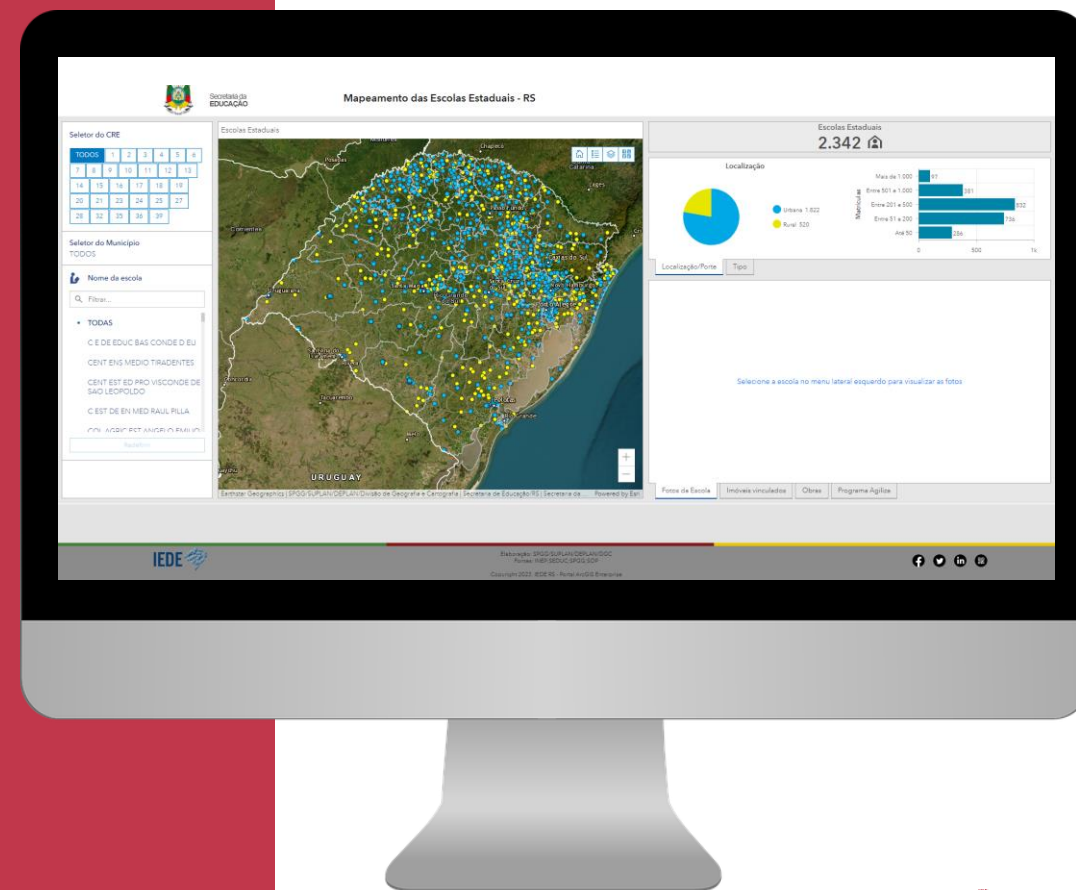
Secretaria da EDUCAÇÃO

Mapeamento das Escolas Estaduais - RS

Seletor do CRE

TODOS 1 2 3 4 5 6
7 8 9 10 11 12 13
14 15 16 17 18 19
20 21 23 24 25 27
28 32 35 36 39

Seletor do Município
TODOS

Nome da escola

Filtrar...

• TODAS
C E DE EDUC BAS CONDE D EU
CENT ENS MEDIO TIRADENTES
CENT EST ED PRO VISCONDE DE SAO LEOPOLDO
C EST DE EN MED RAUL PILLA
COL AGRIC EST ANGELO EMILIO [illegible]

Escolas Estaduais

URUGUAY

Earthstar Geographics | SPGG/SUPLAN/DEPLAN/Divisão de Geografia e Cartografia | Secretaria de Educação/RS | Secretaria de ... Powered by Esri

Escolas Estaduais
2.342

Localização

Urbano 1.822
Rural 520

Matrículas
Mais de 1.000 | 61
Entre 501 a 1.000 | 381
Entre 201 a 500 | 932
Entre 51 a 200 | 736
Até 50 | 286

0 500 1k

Localização/Porte | Tipo

Selecione a escola no menu lateral esquerdo para visualizar as fotos

Fotos da Escola | Imóveis vinculados | Obras | Programa Agiliza

IEDE

Elaboração: SPGG/SUPLAN/DEPLAN/DGC
Fontes: INEP SEDUC SPGG SOP
Copyright 2022. IEDE RS - Portal ArcGIS Enterprise